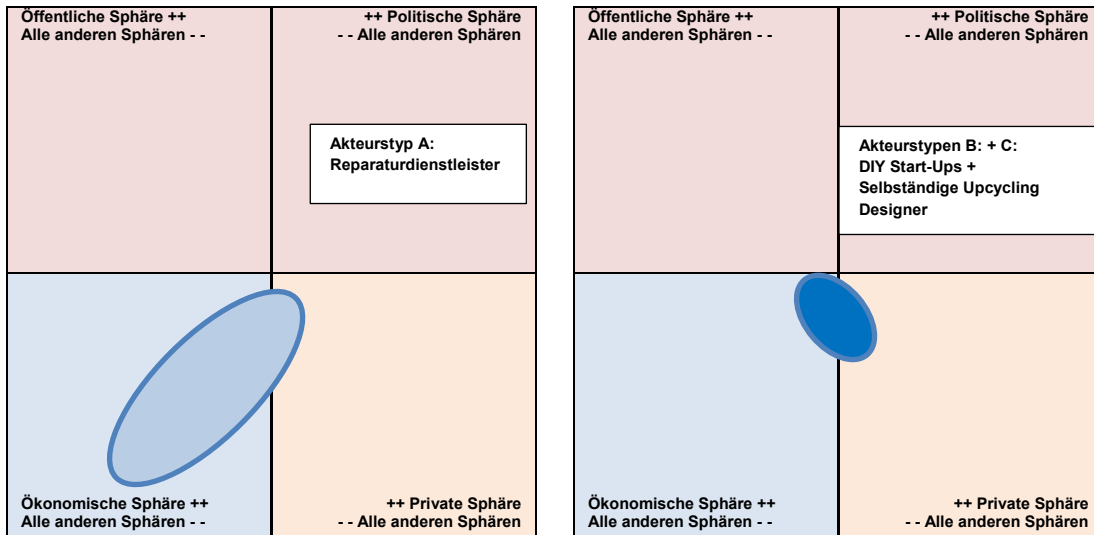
Öffentliche Sphäre ++
Alle anderen Sphären - -

++ Politische Sphäre
- - Alle anderen Sphären

Akteurstyp A:
Reparaturdienstleister

Ökonomische Sphäre ++
Alle anderen Sphären - -

++ Private Sphäre
- - Alle anderen Sphären

Öffentliche Sphäre ++
Alle anderen Sphären - -

++ Politische Sphäre
- - Alle anderen Sphären

Akteurstypen B: + C:
DIY Start-Ups +
Selbständige Upcycling Designer

Ökonomische Sphäre ++
Alle anderen Sphären - -

++ Private Sphäre
- - Alle anderen Sphären